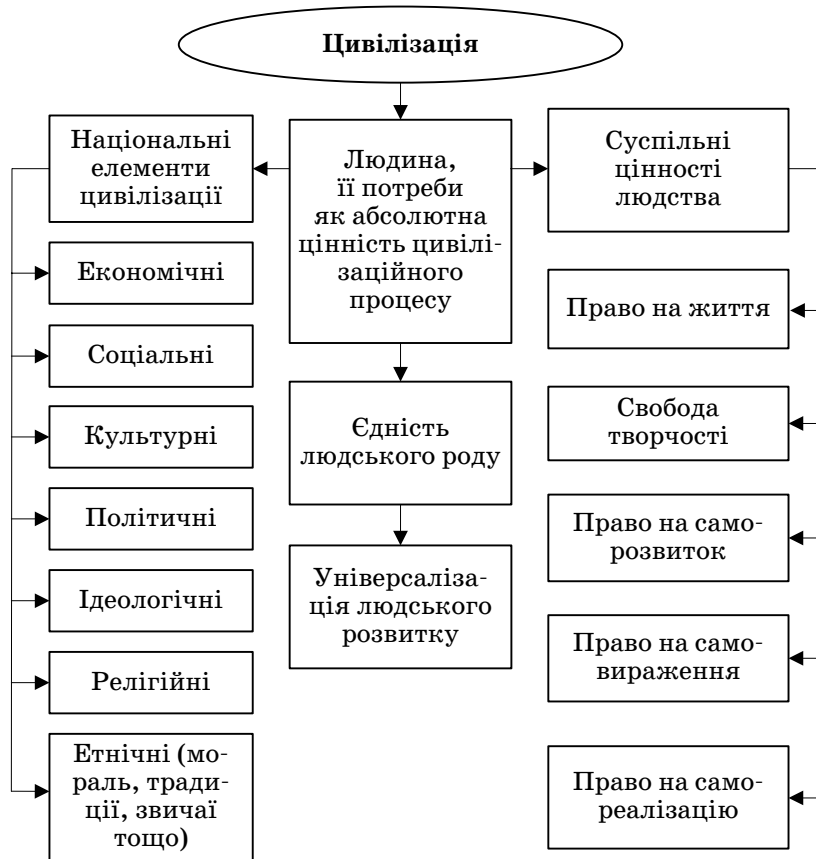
Цивілізація

Національні елементи цивілізації

Людина, її потреби як абсолютна цінність цивілізаційного процесу

Суспільні цінності людства

Економічні

Соціальні

Культурні

Політичні

Ідеологічні

Релігійні

Етнічні (мораль, традиції, звичаї тощо)

Єдність людського роду

Універсалізація людського розвитку

Право на життя

Свобода творчості

Право на саморозвиток

Право на самовираження

Право на самореалізацію